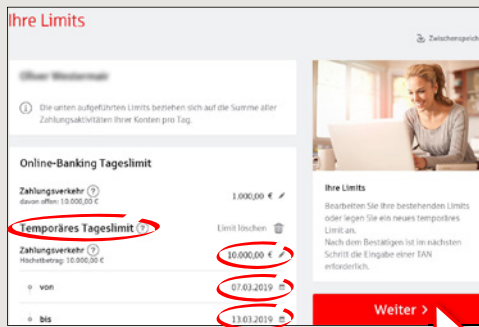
Ihre Limits

Zwischenspeich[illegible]

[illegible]

Die unten aufgeführten Limits beziehen sich auf die Summe aller Zahlungsaktivitäten Ihrer Konten pro Tag.

Online-Banking Tageslimit

Zahlungsverkehr ?
davon offen: 10.000,00 €

1.000,00 €

Temporäres Tageslimit ?

Limit löschen

Zahlungsverkehr ?
Höchstbetrag: 10.000,00 €

10.000,00 €

von

07.03.2019

bis

13.03.2019

Ihre Limits

Bearbeiten Sie Ihre bestehenden Limits oder legen Sie ein neues temporäres Limit an.
Nach dem Bestätigen ist im nächsten Schritt die Eingabe einer TAN erforderlich.

Weiter >